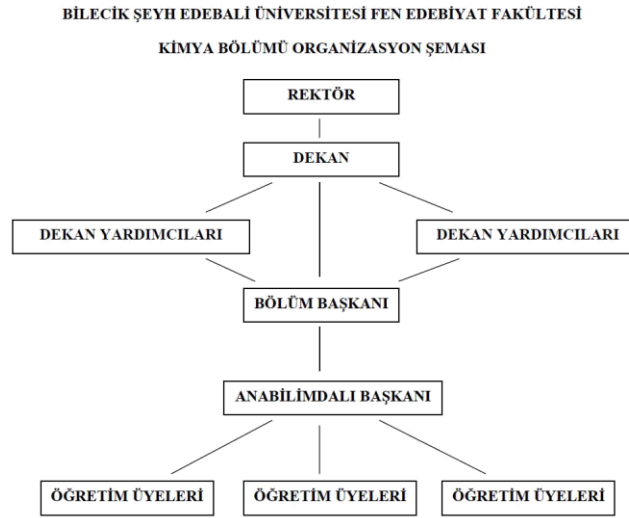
BİLECİK ŞEYH EDEBALİ ÜNİVERSİTESİ FEN EDEBİYAT FAKÜLTESİ

KİMYA BÖLÜMÜ ORGANİZASYON ŞEMASI

REKTÖR

DEKAN

DEKAN YARDIMCILARI

DEKAN YARDIMCILARI

BÖLÜM BAŞKANI

ANABİLİMDALI BAŞKANI

ÖĞRETİM ÜYELERİ

ÖĞRETİM ÜYELERİ

ÖĞRETİM ÜYELERİ